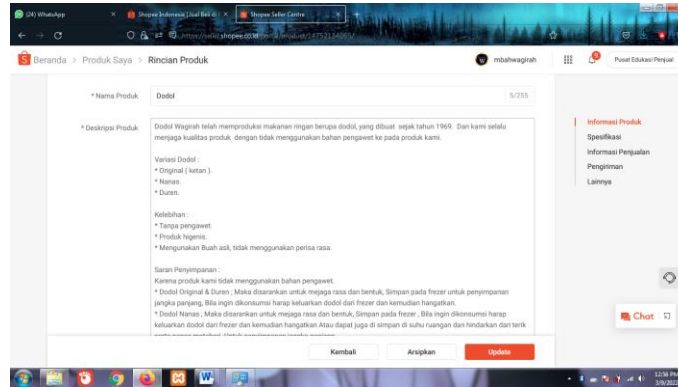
(24) WhatsApp
Shopee Indonesia | Jual Beli di
Shopee Seller Centre
https://seller.shopee.co.id/portal/product/14752134069

Beranda > Produk Saya > Rincian Produk
mbahwagirah
Pusat Edukasi Penjual

* Nama Produk
Dodol
5/255

* Deskripsi Produk
Dodol Wagirah telah memproduksi makanan ringan berupa dodol, yang dibuat sejak tahun 1969. Dan kami selalu menjaga kualitas produk dengan tidak menggunakan bahan pengawet ke pada produk kami.

Variasi Dodol :
* Original ( ketan ).
* Nanas.
* Duren.

Kelebihan :
* Tanpa pengawet.
* Produk higenis.
* Mengunakan Buah asli, tidak menggunakan perisa rasa.

Saran Penyimpanan :
Karena produk kami tidak menggunakan bahan pengawet.
* Dodol Original & Duren ; Maka disarankan untuk mejaga rasa dan bentuk, Simpan pada frezer untuk penyimpanan jangka panjang, Bila ingin dikonsumsi harap keluarkan dodol dari frezer dan kemudian hangatkan.
* Dodol Nanas ; Maka disarankan untuk mejaga rasa dan bentuk, Simpan pada frezer , Bila ingin dikonsumsi harap keluarkan dodol dari frezer dan kemudian hangatkan Atau dapat juga di simpan di suhu ruangan dan hindarkan dari terik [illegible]

Informasi Produk
Spesifikasi
Informasi Penjualan
Pengiriman
Lainnya

Chat

Kembali
Arsipkan
Update

12:56 PM
3/9/2022